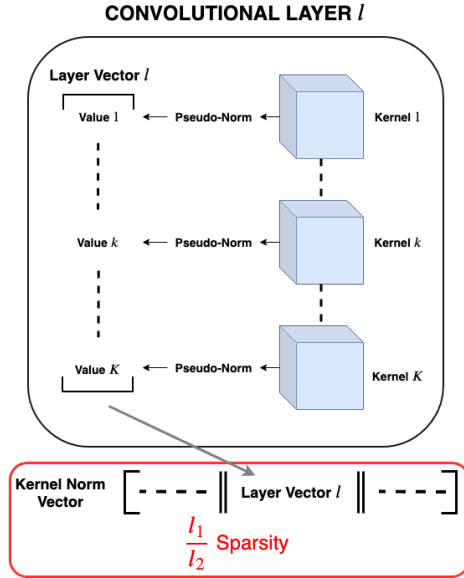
CONVOLUTIONAL LAYER $l$

Layer Vector $l$

Value 1

Pseudo-Norm

Kernel 1

Value $k$

Pseudo-Norm

Kernel $k$

Value $K$

Pseudo-Norm

Kernel $K$

Kernel Norm Vector

Layer Vector $l$

$\frac{l_1}{l_2}$ Sparsity